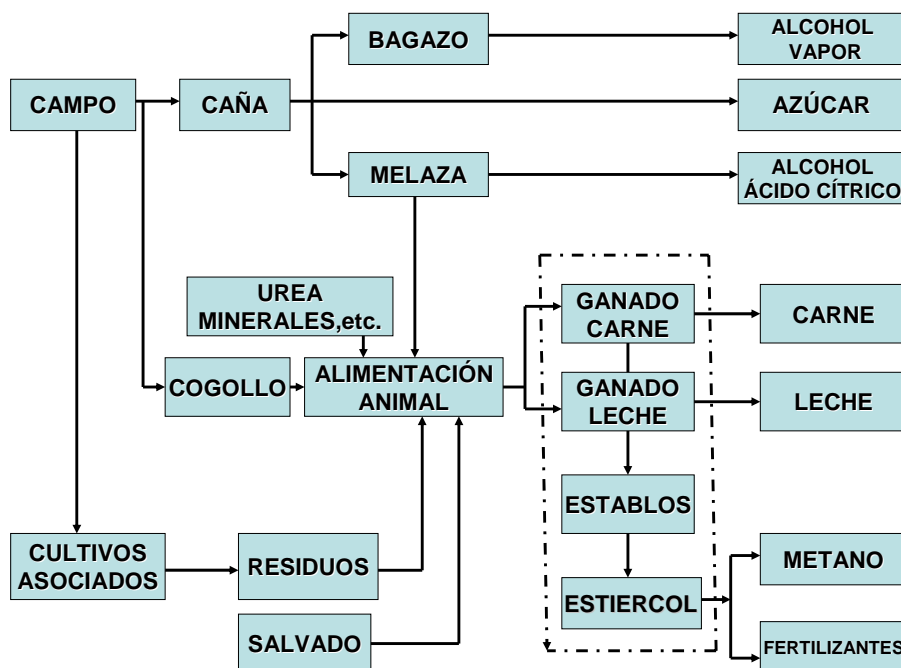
CAMPO
CAÑA
BAGAZO
ALCOHOL VAPOR
AZÚCAR
MELAZA
ALCOHOL ÁCIDO CÍTRICO
UREA MINERALES,etc.
COGOLLO
ALIMENTACIÓN ANIMAL
GANADO CARNE
CARNE
GANADO LECHE
LECHE
ESTABLOS
CULTIVOS ASOCIADOS
RESIDUOS
ESTIERCOL
METANO
SALVADO
FERTILIZANTES